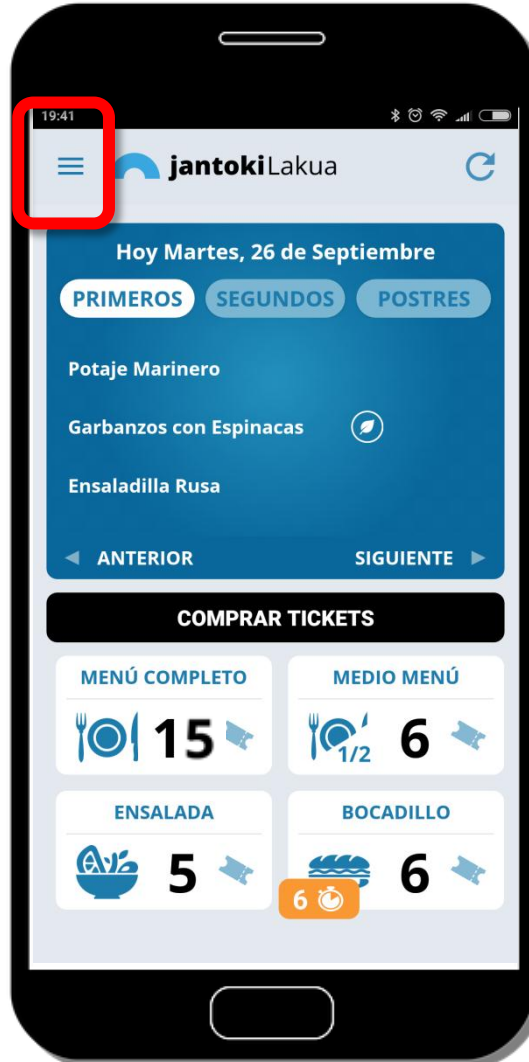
19:41

jantokiLakua

Hoy Martes, 26 de Septiembre

PRIMEROS SEGUNDOS POSTRES

Potaje Marinero

Garbanzos con Espinacas

Ensaladilla Rusa

◄ ANTERIOR SIGUIENTE ►

COMPRAR TICKETS

MENÚ COMPLETO
15

MEDIO MENÚ
1/2 6

ENSALADA
5

BOCADILLO
6

6